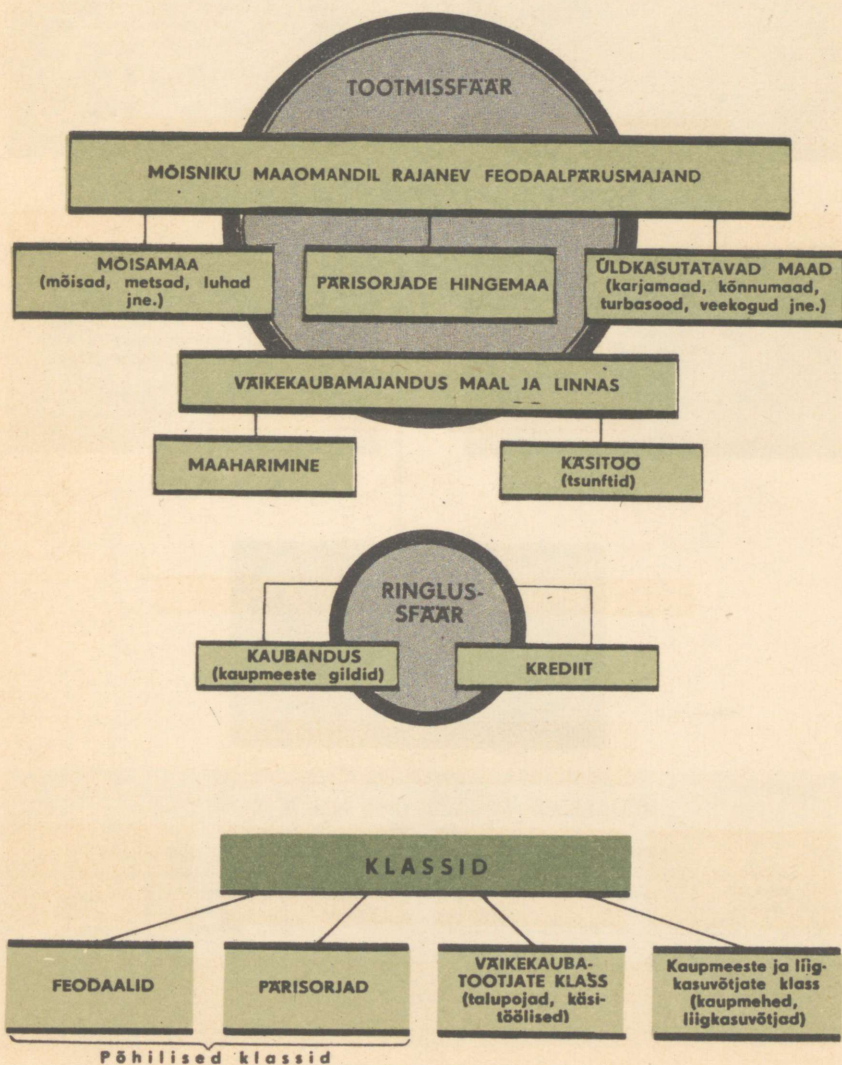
TOOTMISSFÄÄR

MÕISNIKU MAAOMANDIL RAJANEV FEODAALPÄRUSMAJAND

MÕISAMAA (mõisad, metsad, luhad jne.)

PÄRISORJADE HINGEMAA

ÜLDKASUTATAVAD MAAD (karjamaad, kõnnumaad, turbasood, veekogud jne.)

VÄIKEKAUBAMAJANDUS MAAL JA LINNAS

MAAHARIMINE

KÄSITÖÖ (tsunftid)

RINGLUSSFÄÄR

KAUBANDUS (kaupmeeste gildid)

KREDIIT

KLASSID

FEODAALID

PÄRISORJAD

VÄIKEKAUBATOOTJATE KLASS (talupojad, käsitöölised)

Kaupmeeste ja liigkasuvõtjate klass (kaupmehed, liigkasuvõtjad)

Põhilised klassid